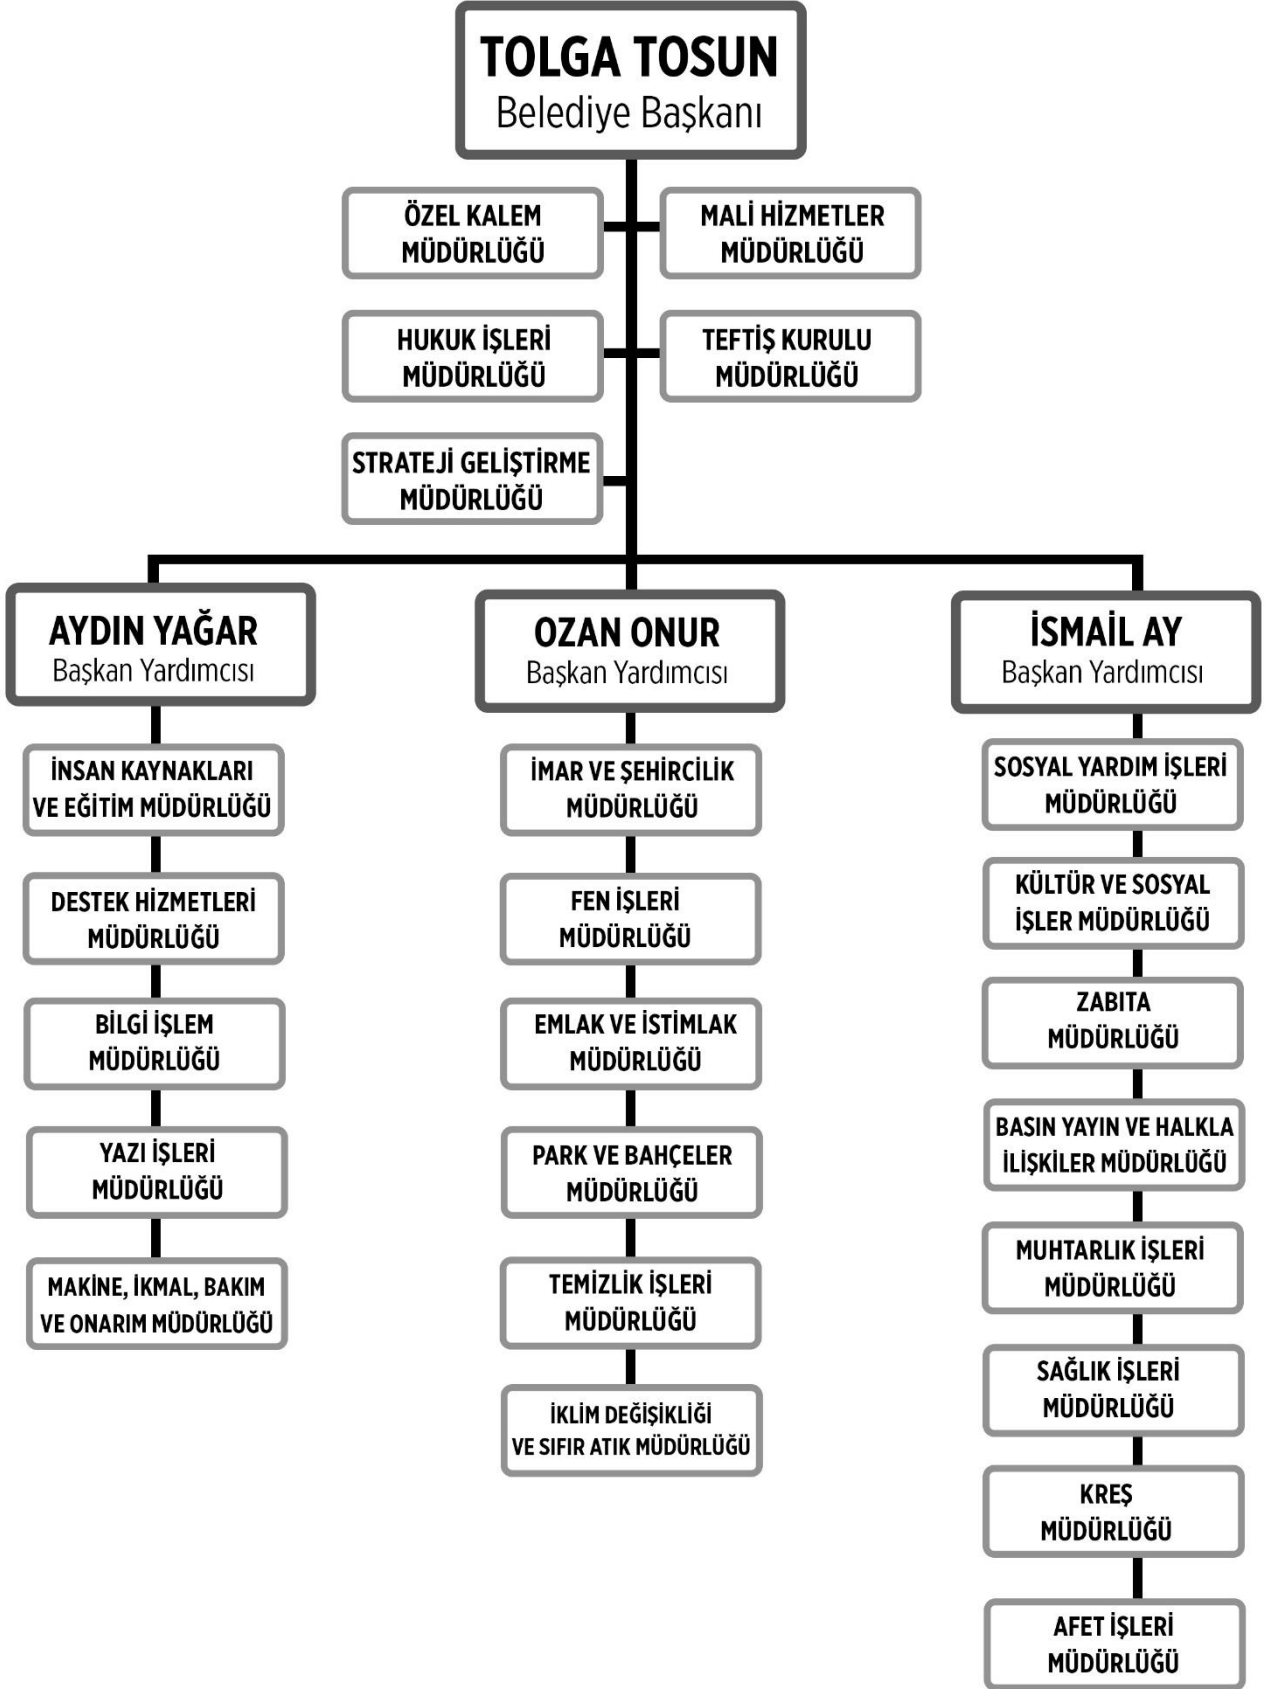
TOLGA TOSUN
Belediye Başkanı

ÖZEL KALEM MÜDÜRLÜĞÜ

MALİ HİZMETLER MÜDÜRLÜĞÜ

HUKUK İŞLERİ MÜDÜRLÜĞÜ

TEFTİŞ KURULU MÜDÜRLÜĞÜ

STRATEJİ GELİŞTİRME MÜDÜRLÜĞÜ

AYDIN YAĞAR
Başkan Yardımcısı

İNSAN KAYNAKLARI VE EĞİTİM MÜDÜRLÜĞÜ

DESTEK HİZMETLERİ MÜDÜRLÜĞÜ

BİLGİ İŞLEM MÜDÜRLÜĞÜ

YAZI İŞLERİ MÜDÜRLÜĞÜ

MAKİNE, İKMAL, BAKIM VE ONARIM MÜDÜRLÜĞÜ

OZAN ONUR
Başkan Yardımcısı

İMAR VE ŞEHİRCİLİK MÜDÜRLÜĞÜ

FEN İŞLERİ MÜDÜRLÜĞÜ

EMLAK VE İSTİMLAK MÜDÜRLÜĞÜ

PARK VE BAHÇELER MÜDÜRLÜĞÜ

TEMİZLİK İŞLERİ MÜDÜRLÜĞÜ

İKLİM DEĞİŞİKLİĞİ VE SIFIR ATIK MÜDÜRLÜĞÜ

İSMAİL AY
Başkan Yardımcısı

SOSYAL YARDIM İŞLERİ MÜDÜRLÜĞÜ

KÜLTÜR VE SOSYAL İŞLER MÜDÜRLÜĞÜ

ZABITA MÜDÜRLÜĞÜ

BASIN YAYIN VE HALKLA İLİŞKİLER MÜDÜRLÜĞÜ

MUHTARLIK İŞLERİ MÜDÜRLÜĞÜ

SAĞLIK İŞLERİ MÜDÜRLÜĞÜ

KREŞ MÜDÜRLÜĞÜ

AFET İŞLERİ MÜDÜRLÜĞÜ